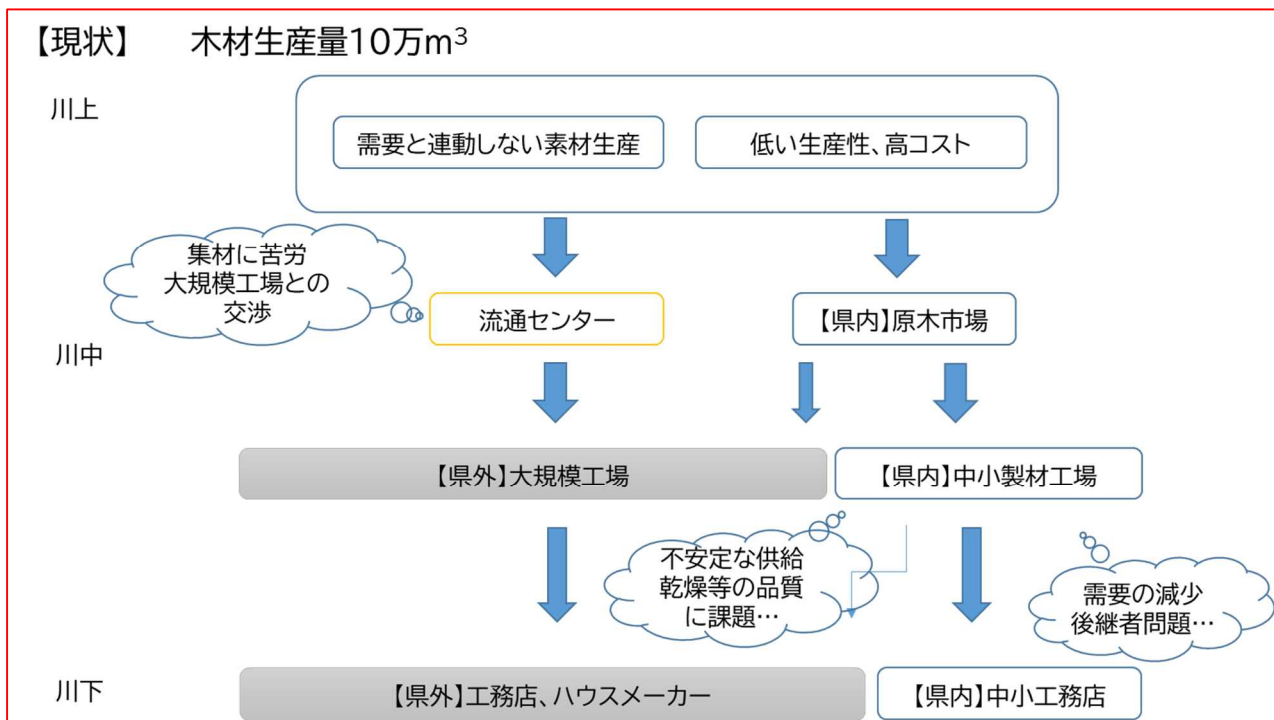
【現状】　木材生産量10万$m^3$

川上

需要と連動しない素材生産

低い生産性、高コスト

集材に苦労
大規模工場との
交渉

流通センター

【県内】原木市場

川中

【県外】大規模工場

【県内】中小製材工場

不安定な供給
乾燥等の品質
に課題…

需要の減少
後継者問題…

川下

【県外】工務店、ハウスメーカー

【県内】中小工務店